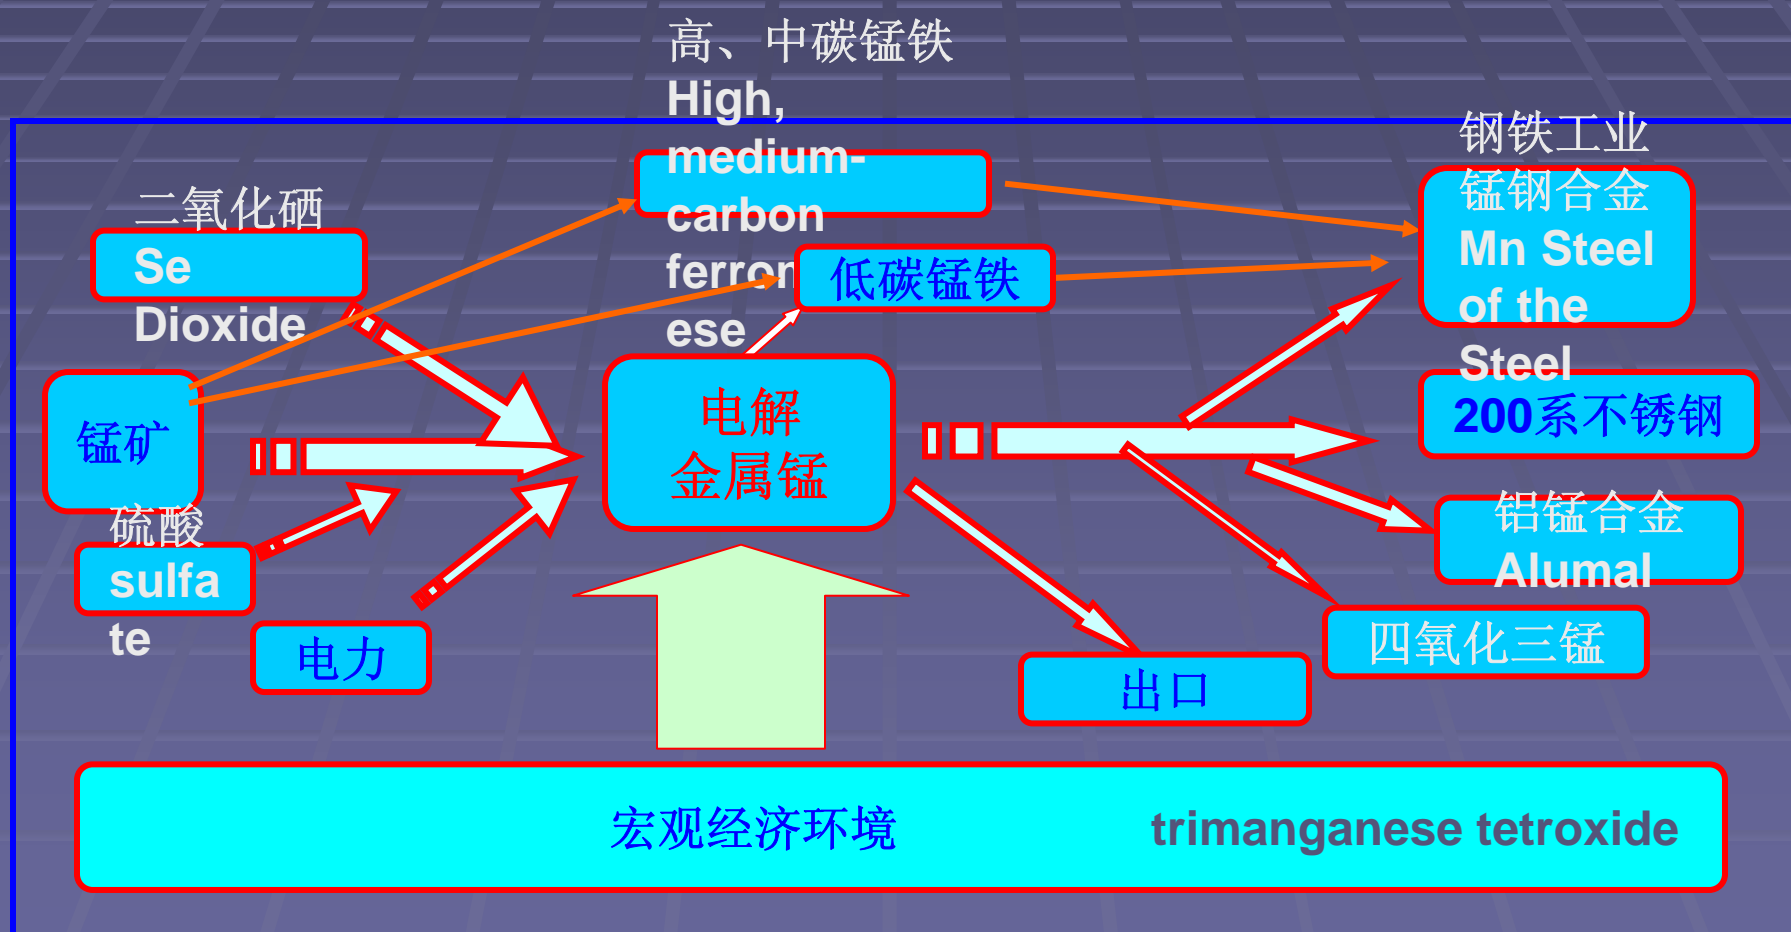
高、中碳锰铁
High, medium-carbon ferro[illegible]ese

钢铁工业
锰钢合金
Mn Steel of the Steel

二氧化硒
Se Dioxide

低碳锰铁

锰矿

电解
金属锰

200系不锈钢

硫酸
sulfate

铝锰合金
Alumal

电力

四氧化三锰

出口

宏观经济环境 trimanganese tetroxide